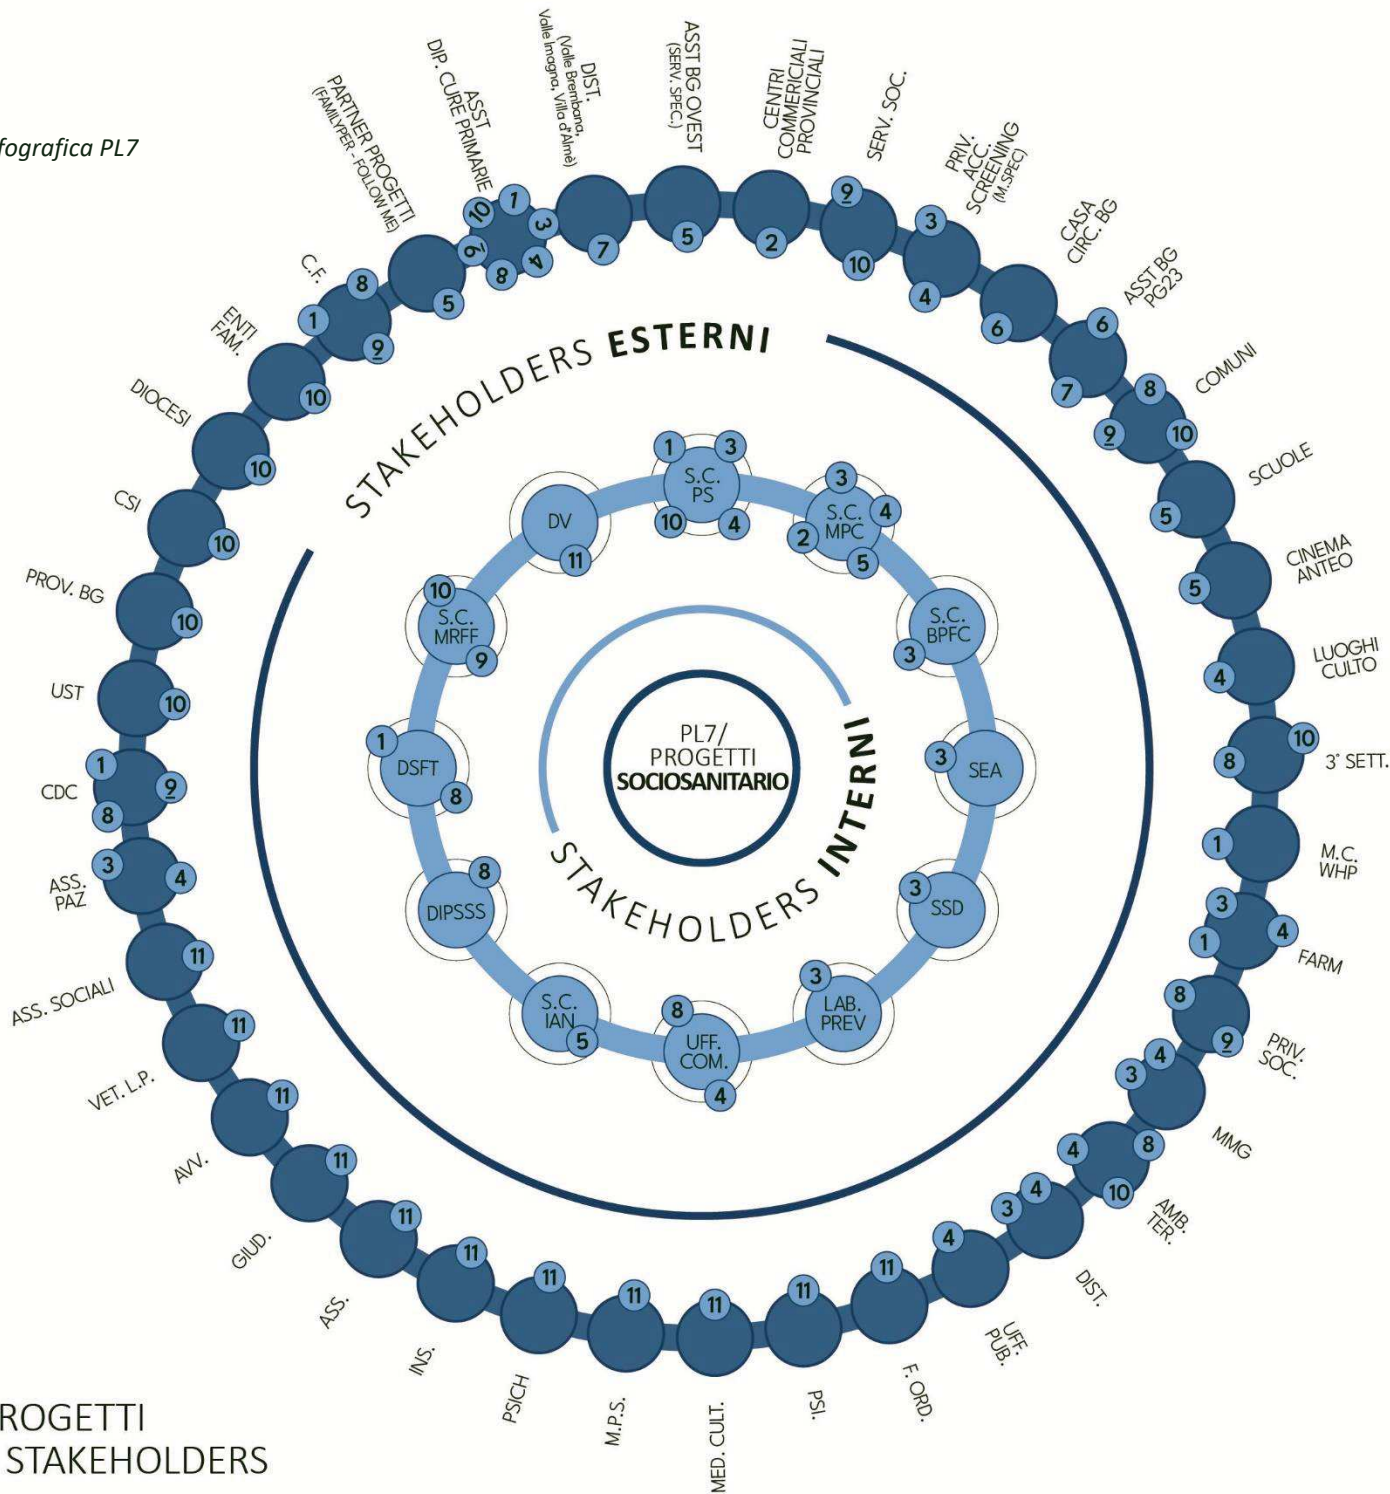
fografica PL7

PL7/ PROGETTI SOCIOSANITARIO

STAKEHOLDERS INTERNI

STAKEHOLDERS ESTERNI

S.C. PS 1 3 10 4
S.C. MPC 3 4 2 5
S.C. BPFC 3
SEA 3
SSD 3
LAB. PREV 3
UFF. COM. 8 4
S.C. IAN 5
DIPSSS 8
DSFT 1 8
S.C. MRFF 10 9
DV 11

SERV. SOC. 9 10
PRIV. ACC. SCREENING (M.SPEC) 3 4
CASA CIRC. BG 6
ASST BG PG23 6 7
COMUNI 8 9 10
SCUOLE 5
CINEMA ANTEO 5
LUOGHI CULTO 4
3° SETT. 10 8
M.C. WHP 1
FARM 3 4 1
PRIV. SOC. 8 9
MMG 3 4
AMB. TER. 4 8 10
DIST. 3 4
UFF. PUB. 4
F. ORD. 11
PSI. 11
MED. CULT. 11
M.P.S. 11
PSICH 11
INS. 11
ASS. 11
GIUD. 11
AVV. 11
VET. L.P. 11
ASS. SOCIALI 11
ASS. PAZ 3 4
CDC 1 9 8
UST 10
PROV. BG 10
CSI 10
DIOCESI 10
ENTI FAM. 10
C.F. 1 8 9
PARTNER PROGETTI (FAMILYPER - FOLLOW ME) 5
ASST DIP. CURE PRIMARIE 10 1 3 6 8 4
DIST. (Valle Brembana, Valle Imagna, Villa d'Almè) 7
ASST BG OVEST (SERV. SPEC.) 5
CENTRI COMMERCIALI PROVINCIALI 2

ROGETTI
STAKEHOLDERS